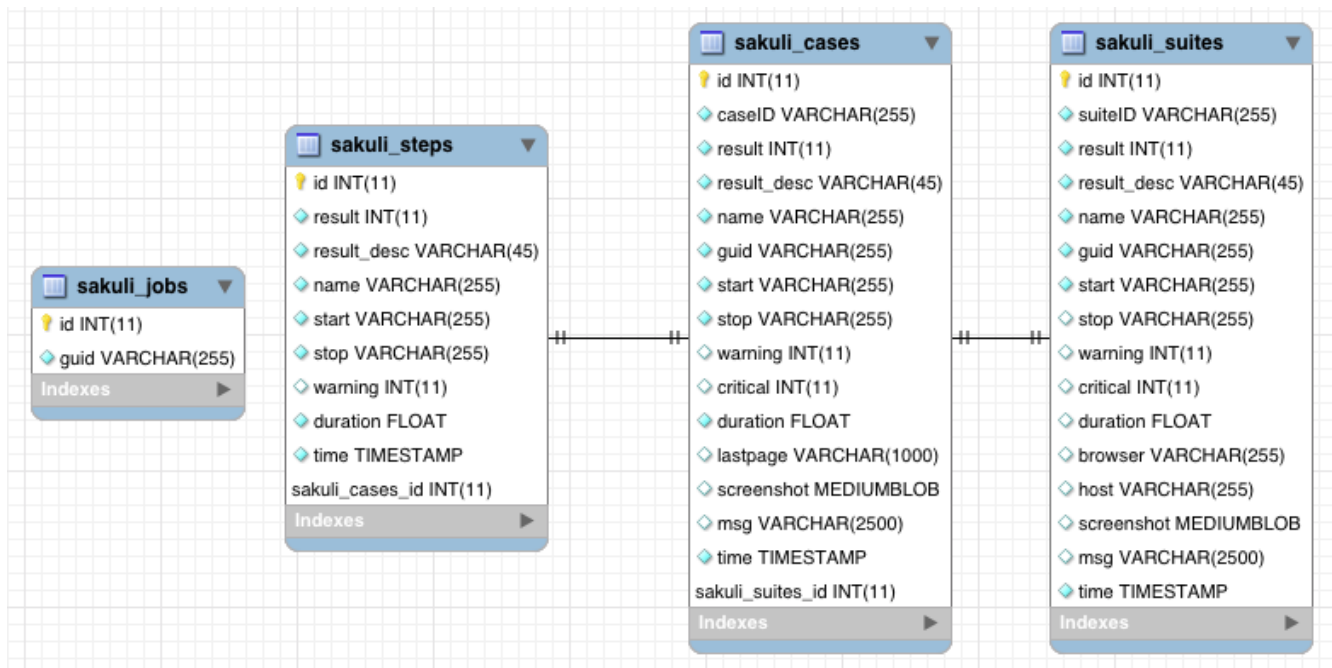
sakuli_jobs
id INT(11)
guid VARCHAR(255)
Indexes

sakuli_steps
id INT(11)
result INT(11)
result_desc VARCHAR(45)
name VARCHAR(255)
start VARCHAR(255)
stop VARCHAR(255)
warning INT(11)
duration FLOAT
time TIMESTAMP
sakuli_cases_id INT(11)
Indexes

sakuli_cases
id INT(11)
caseID VARCHAR(255)
result INT(11)
result_desc VARCHAR(45)
name VARCHAR(255)
guid VARCHAR(255)
start VARCHAR(255)
stop VARCHAR(255)
warning INT(11)
critical INT(11)
duration FLOAT
lastpage VARCHAR(1000)
screenshot MEDIUMBLOB
msg VARCHAR(2500)
time TIMESTAMP
sakuli_suites_id INT(11)
Indexes

sakuli_suites
id INT(11)
suiteID VARCHAR(255)
result INT(11)
result_desc VARCHAR(45)
name VARCHAR(255)
guid VARCHAR(255)
start VARCHAR(255)
stop VARCHAR(255)
warning INT(11)
critical INT(11)
duration FLOAT
browser VARCHAR(255)
host VARCHAR(255)
screenshot MEDIUMBLOB
msg VARCHAR(2500)
time TIMESTAMP
Indexes